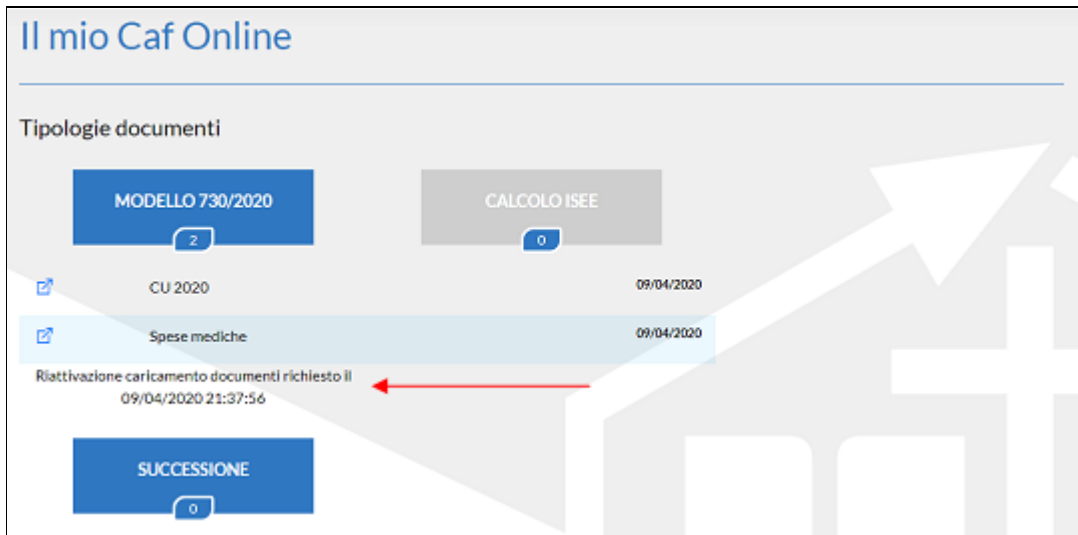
Il mio Caf Online

Tipologie documenti

MODELLO 730/2020
2

CALCOLO ISEE
0

CU 2020 09/04/2020

Spese mediche 09/04/2020

Riattivazione caricamento documenti richiesto il 09/04/2020 21:37:56

SUCCESSIONE
0